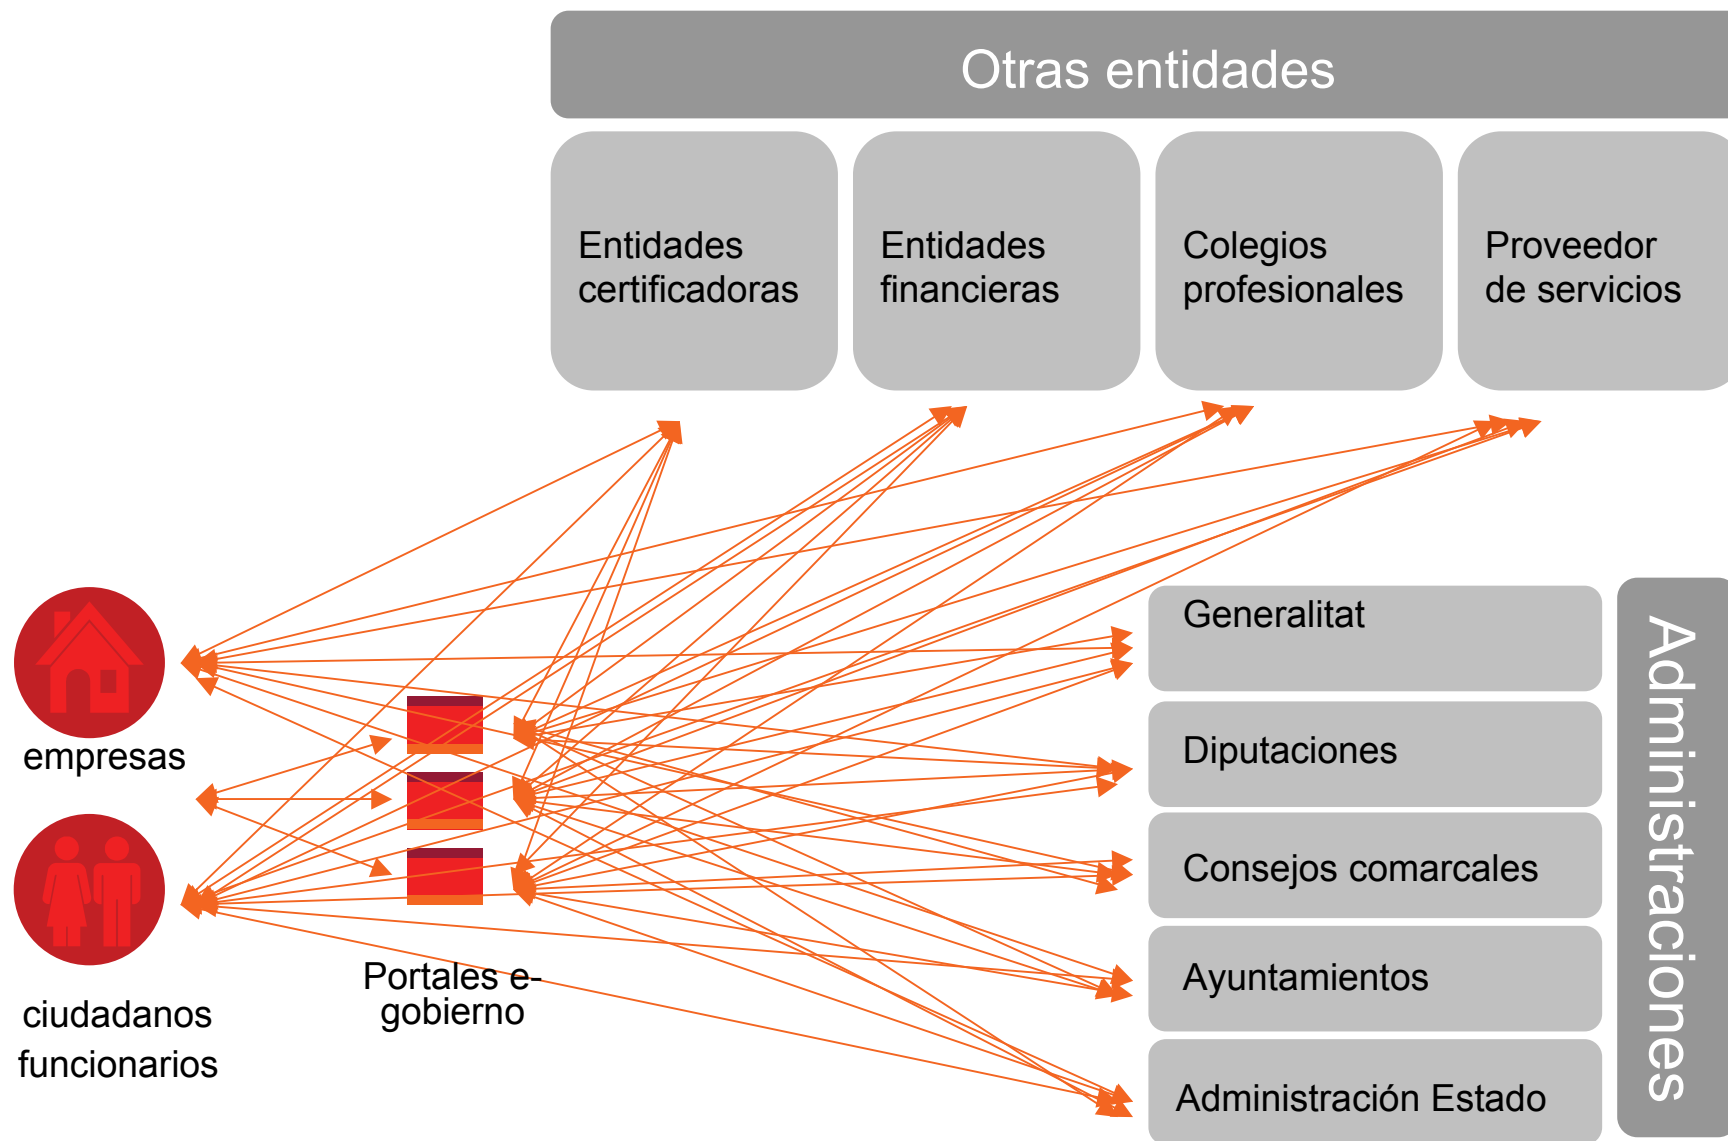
Otras entidades

Entidades certificadoras

Entidades financieras

Colegios profesionales

Proveedor de servicios

empresas

ciudadanos funcionarios

Portales e-gobierno

Generalitat

Diputaciones

Consejos comarcales

Ayuntamientos

Administración Estado

Administraciones